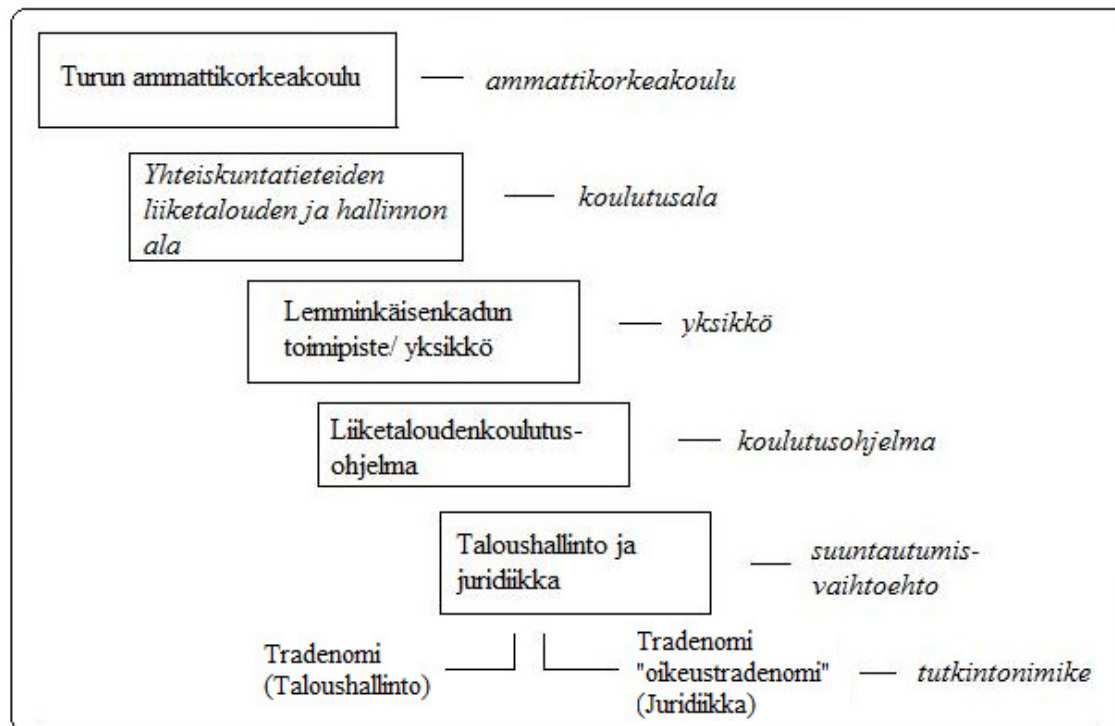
Turun ammattikorkeakoulu — ammattikorkeakoulu

Yhteiskuntatieteiden liiketalouden ja hallinnon ala — koulutusala

Lemminkäisenkadun toimipiste/ yksikkö — yksikkö

Liiketaloudenkoulutusohjelma — koulutusohjelma

Taloushallinto ja juridiikka — suuntautumisvaihtoehto

Tradenomi (Taloushallinto)

Tradenomi "oikeustradenomi" (Juridiikka) — tutkintonimike